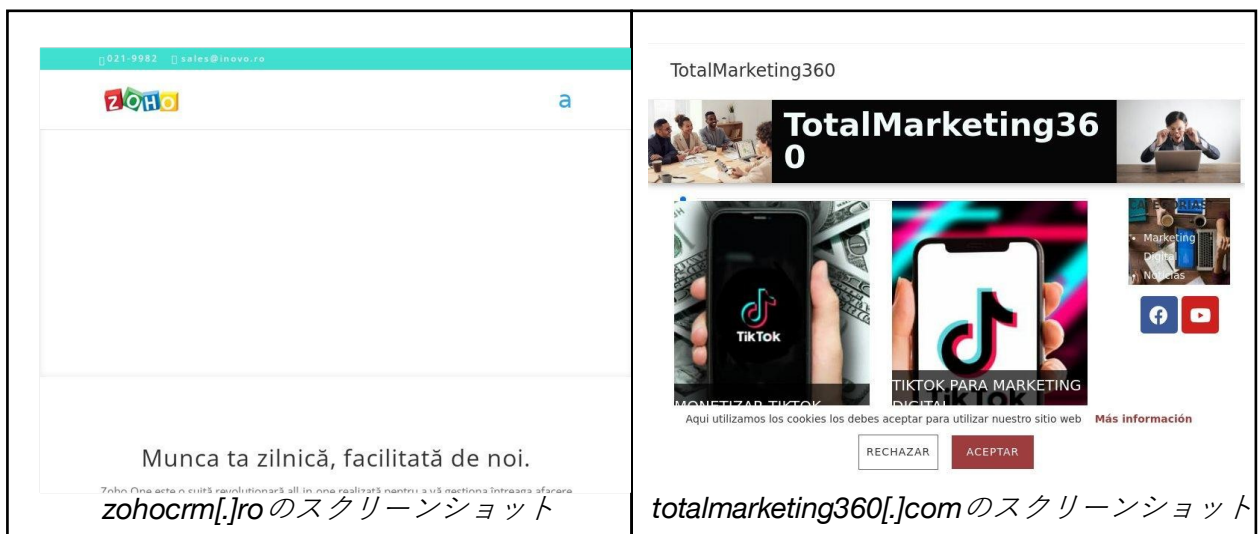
021-9982 sales@inovo.ro

ZOHO

a

Munca ta zilnică, facilitată de noi.

Zoho One este o suită revoluționară all-in-one realizată pentru a vă gestiona întreaga afacere

zohocrm[.]roのスクリーンショット

TotalMarketing360

TotalMarketing360

TikTok

MONETIZAR TIKTOK

TIKTOK PARA MARKETING DIGITAL

CATEGORIAS

Marketing Digital

Noticias

Aqui utilizamos los cookies los debes aceptar para utilizar nuestro sitio web Más información

RECHAZAR

ACEPTAR

totalmarketing360[.]comのスクリーンショット